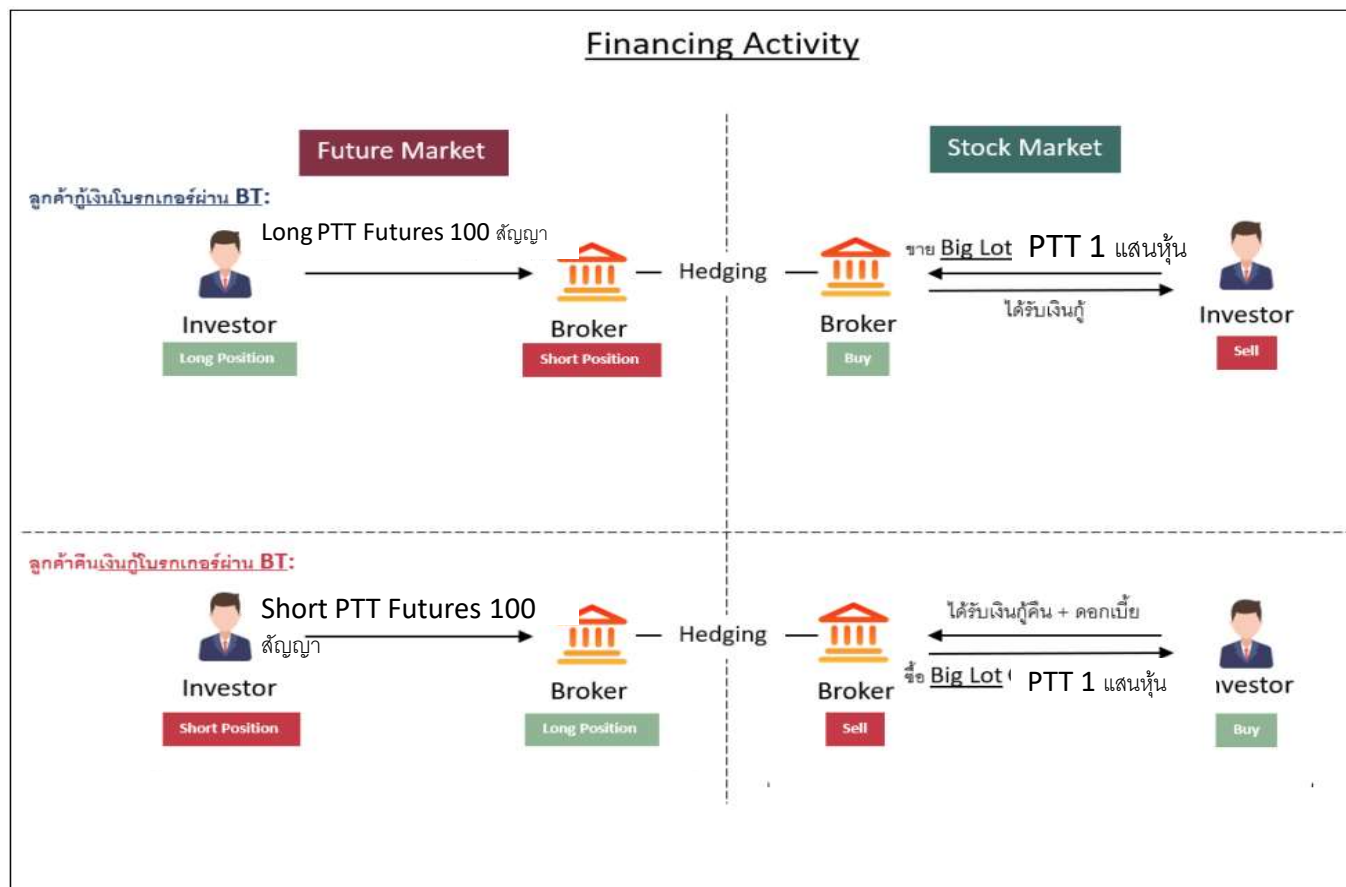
Financing Activity

Future Market

Stock Market

ลูกค้ากู้เงินโบรกเกอร์ผ่าน BT:

Long PTT Futures 100 สัญญา

Investor

Long Position

Broker

Short Position

Hedging

Broker

Buy

ขาย Big Lot PTT 1 แสนหุ้น

ได้รับเงินกู้

Investor

Sell

ลูกค้าคืนเงินกู้โบรกเกอร์ผ่าน BT:

Short PTT Futures 100 สัญญา

Investor

Short Position

Broker

Long Position

Hedging

Broker

Sell

ได้รับเงินกู้คืน + ดอกเบี้ย

ซื้อ Big Lot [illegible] PTT 1 แสนหุ้น

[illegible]vestor

Buy